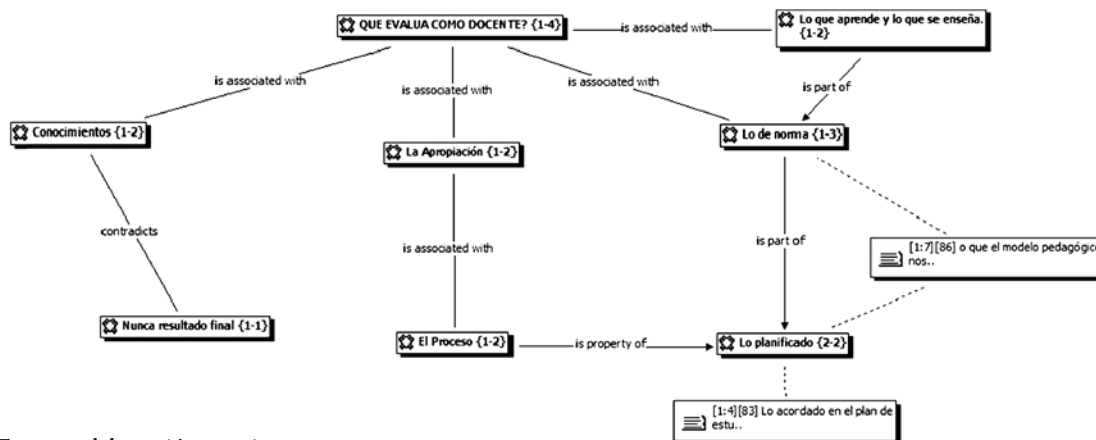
QUE EVALUA COMO DOCENTE? {1-4}

is associated with

Lo que aprende y lo que se enseña. {1-2}

is associated with

is associated with

is associated with

is part of

Conocimientos {1-2}

La Apropiación {1-2}

Lo de norma {1-3}

contradicts

is associated with

is part of

[1:7][86] o que el modelo pedagógico nos..

Nunca resultado final {1-1}

El Proceso {1-2}

is property of

Lo planificado {2-2}

[1:4][83] Lo acordado en el plan de estu..